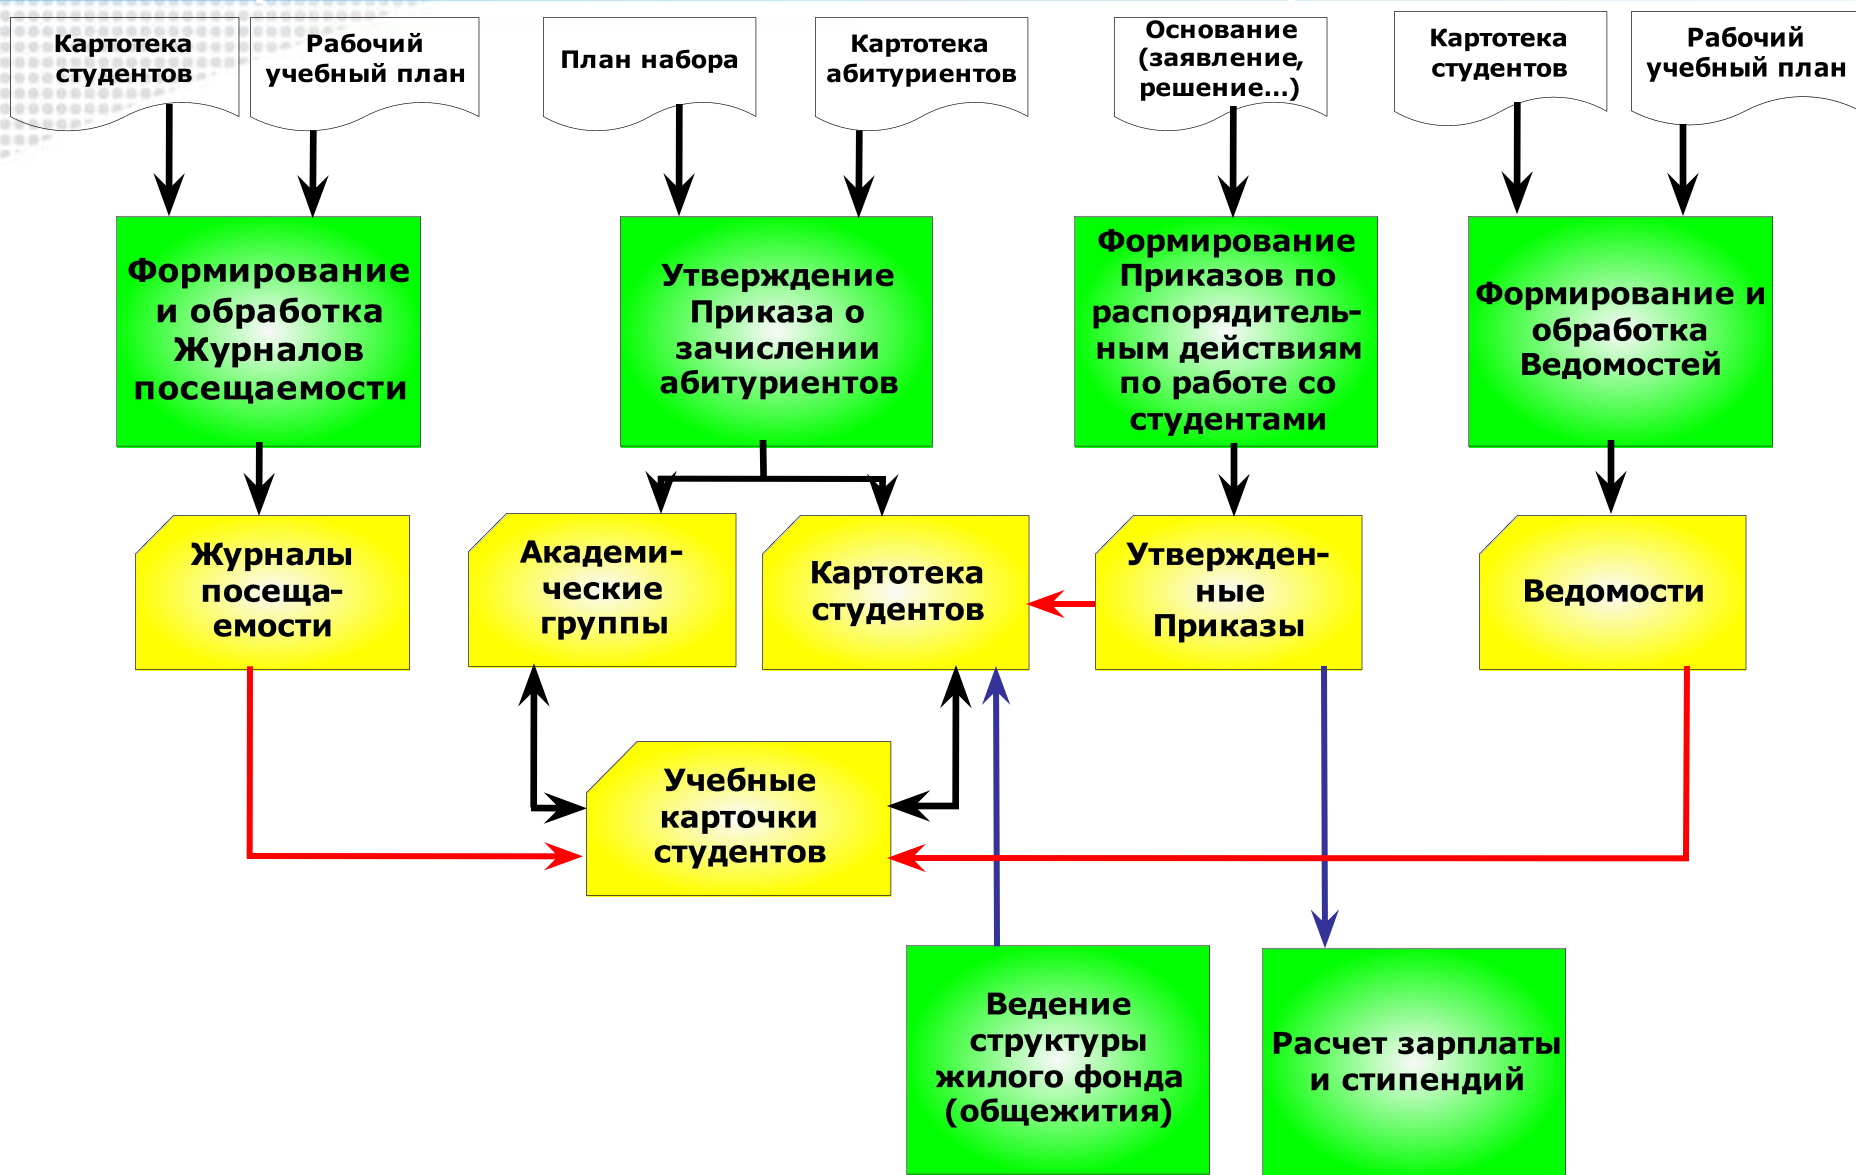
Картотека студентов

Рабочий учебный план

План набора

Картотека абитуриентов

Основание (заявление, решение...)

Картотека студентов

Рабочий учебный план

Формирование и обработка Журналов посещаемости

Утверждение Приказа о зачислении абитуриентов

Формирование Приказов по распорядительным действиям по работе со студентами

Формирование и обработка Ведомостей

Журналы посещаемости

Академические группы

Картотека студентов

Утвержденные Приказы

Ведомости

Учебные карточки студентов

Ведение структуры жилого фонда (общежития)

Расчет зарплаты и стипендий